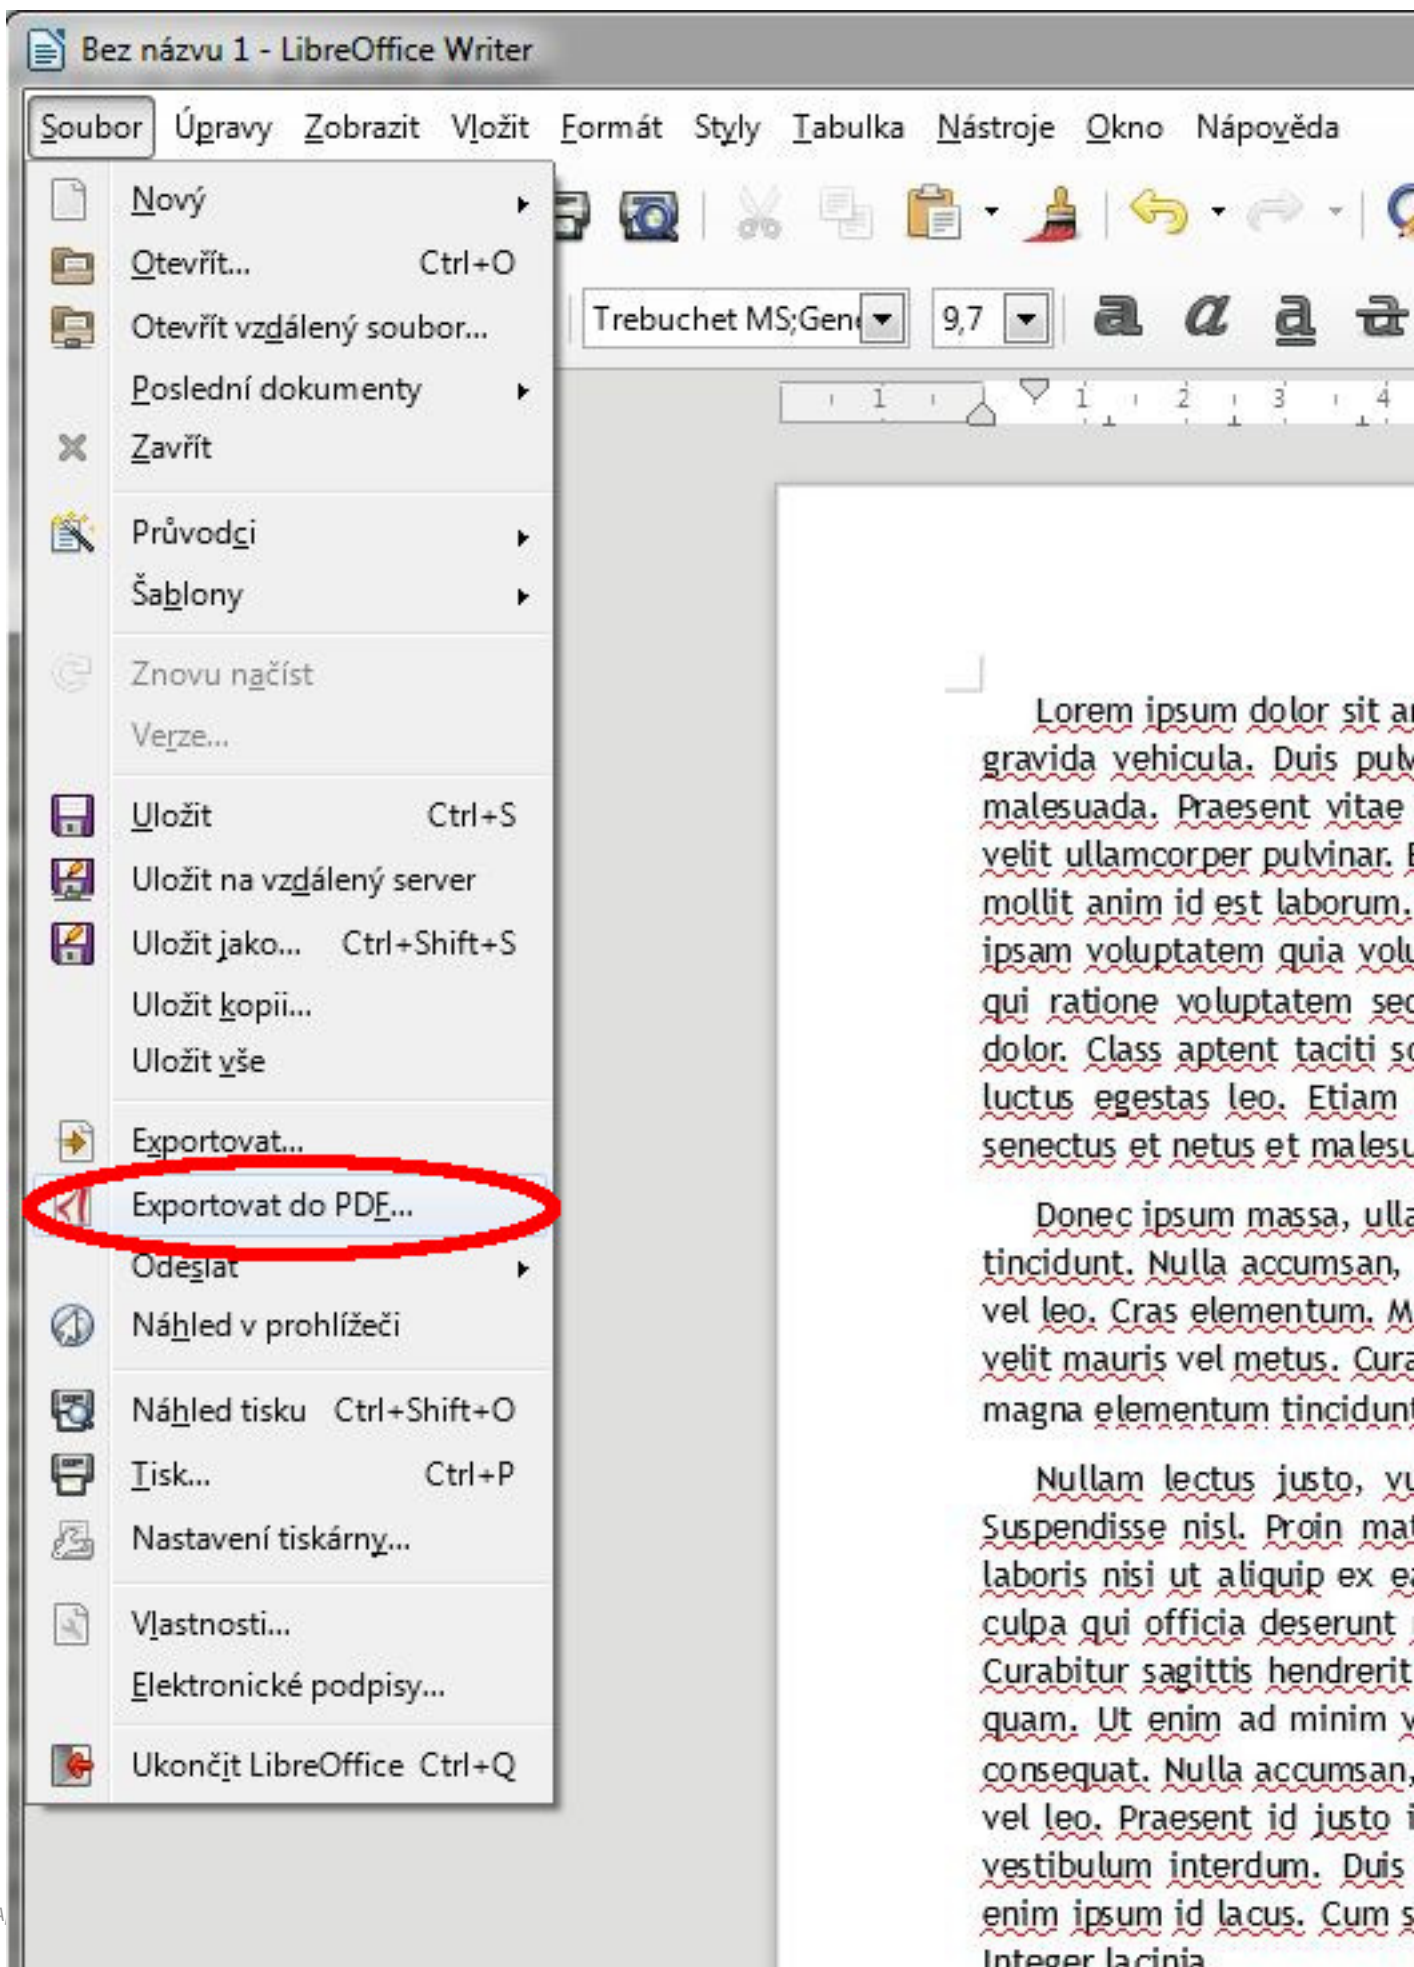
Bez názvu 1 - LibreOffice Writer

Soubor Úpravy Zobrazit Vložit Formát Styly Tabulka Nástroje Okno Nápověda

Nový
Otevřít... Ctrl+O
Otevřít vzdálený soubor...
Poslední dokumenty
Zavřít
Průvodci
Šablony
Znovu načíst
Verze...
Uložit Ctrl+S
Uložit na vzdálený server
Uložit jako... Ctrl+Shift+S
Uložit kopii...
Uložit vše
Exportovat...
Exportovat do PDF...
Odeslat
Náhled v prohlížeči
Náhled tisku Ctrl+Shift+O
Tisk... Ctrl+P
Nastavení tiskárny...
Vlastnosti...
Elektronické podpisy...
Ukončit LibreOffice Ctrl+Q

Trebuchet MS;Gen
9,7

1 1 2 3 4

Lorem ipsum dolor sit a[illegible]
gravida vehicula. Duis pul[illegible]
malesuada. Praesent vitae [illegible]
velit ullamcorper pulvinar. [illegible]
mollit anim id est laborum. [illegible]
ipsam voluptatem quia vol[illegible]
qui ratione voluptatem se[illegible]
dolor. Class aptent taciti s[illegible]
luctus egestas leo. Etiam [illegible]
senectus et netus et malesu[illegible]

Donec ipsum massa, ull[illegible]
tincidunt. Nulla accumsan, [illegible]
vel leo. Cras elementum. M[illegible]
velit mauris vel metus. Cur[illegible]
magna elementum tincidun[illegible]

Nullam lectus justo, v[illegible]
Suspendisse nisl. Proin ma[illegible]
laboris nisi ut aliquip ex e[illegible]
culpa qui officia deserunt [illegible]
Curabitur sagittis hendrerit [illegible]
quam. Ut enim ad minim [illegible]
consequat. Nulla accumsan, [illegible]
vel leo. Praesent id justo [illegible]
vestibulum interdum. Duis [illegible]
enim ipsum id lacus. Cum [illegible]
Integer lacinia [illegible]